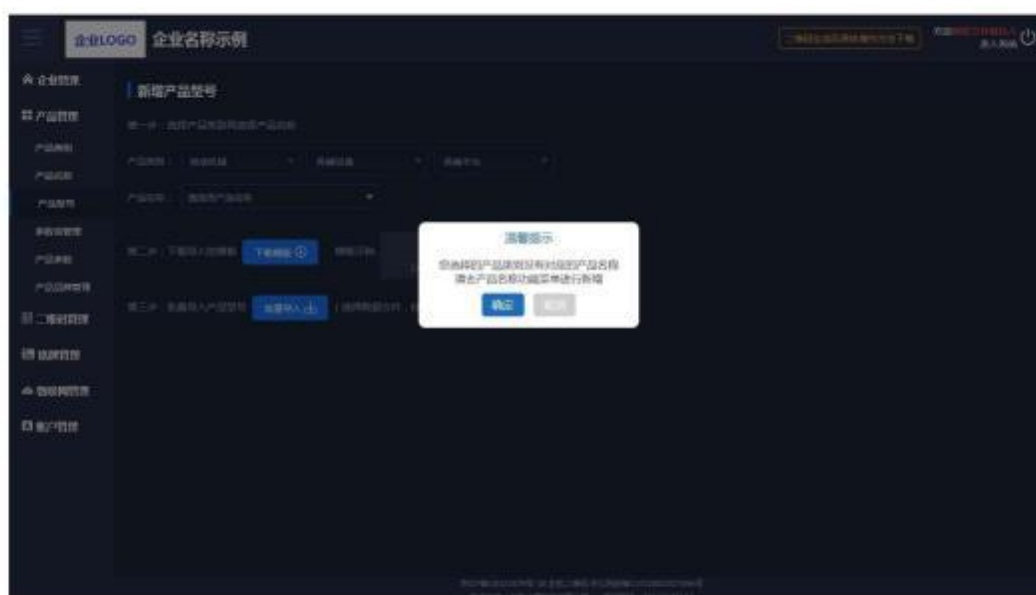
企业LOGO 企业名称示例

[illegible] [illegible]

企业管理

产品管理

产品类别

产品名称

产品型号

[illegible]

产品参数

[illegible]

二维码管理

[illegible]

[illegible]

客户管理

新增产品型号

第一步：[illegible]

产品类别：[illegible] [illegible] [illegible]

产品名称：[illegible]

第二步：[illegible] 下载模板 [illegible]

第三步：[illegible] 批量导入 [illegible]

温馨提示

您选择的产品类别没有对应的产品名称
请去产品名称功能菜单进行新增

确定 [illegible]

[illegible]